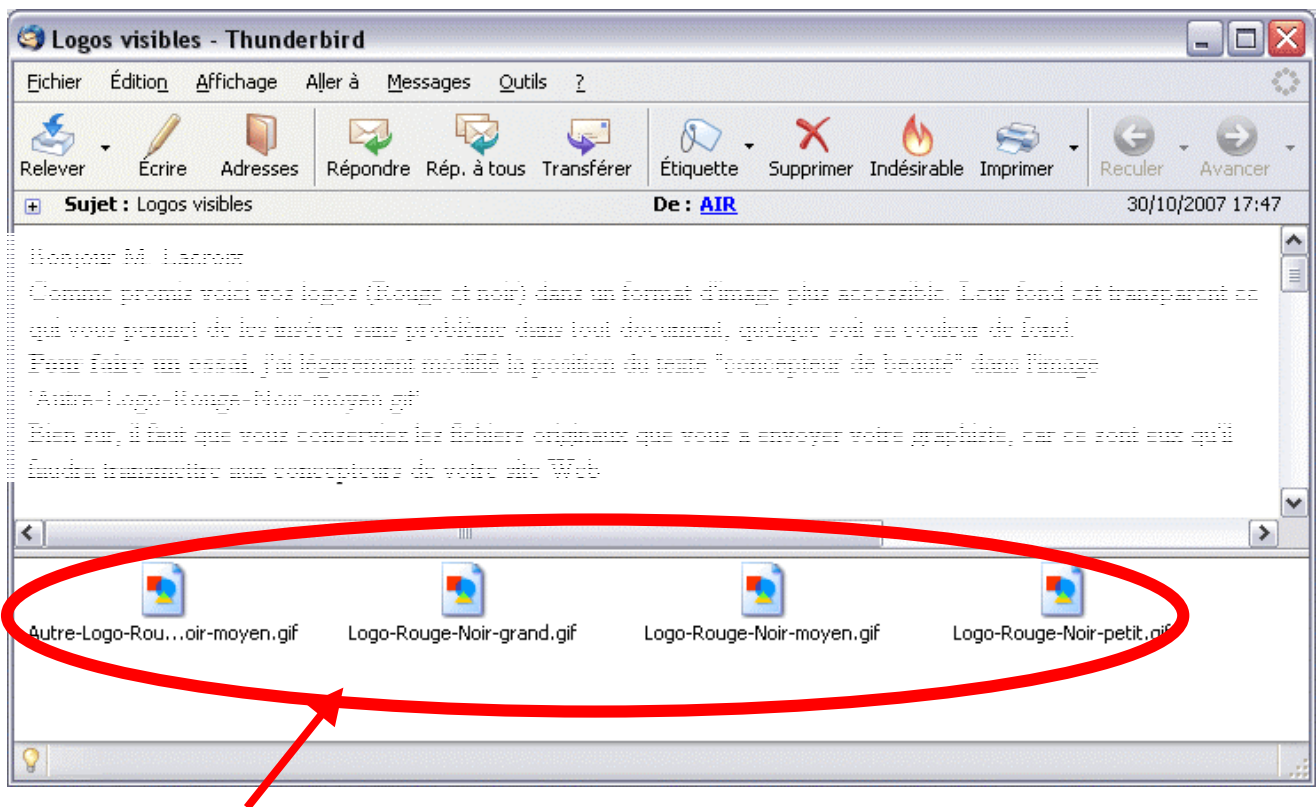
Logos visibles - Thunderbird

Fichier Édition Affichage Aller à Messages Outils ?

Relever Écrire Adresses Répondre Rép. à tous Transférer Étiquette Supprimer Indésirable Imprimer Reculer Avancer

Sujet : Logos visibles De : AIR 30/10/2007 17:47

Bonjour M. Lacroix

Comme promis voici vos logos (Rouge et noir) dans un format d'image plus accessible. Leur fond est transparent ce qui vous permet de les insérer sans problème dans tout document, quelque soit sa couleur de fond.
Pour faire un essai, j'ai légèrement modifié la position du texte "concepteur de beauté" dans l'image "Autre-Logo-Rouge-Noir-moyen.gif"
Bien sur, il faut que vous conserviez les fichiers originaux que vous a envoyer votre graphiste, car ce sont eux qu'il faudra transmettre aux concepteurs de votre site Web

Autre-Logo-Rou...oir-moyen.gif Logo-Rouge-Noir-grand.gif Logo-Rouge-Noir-moyen.gif Logo-Rouge-Noir-petit.gif